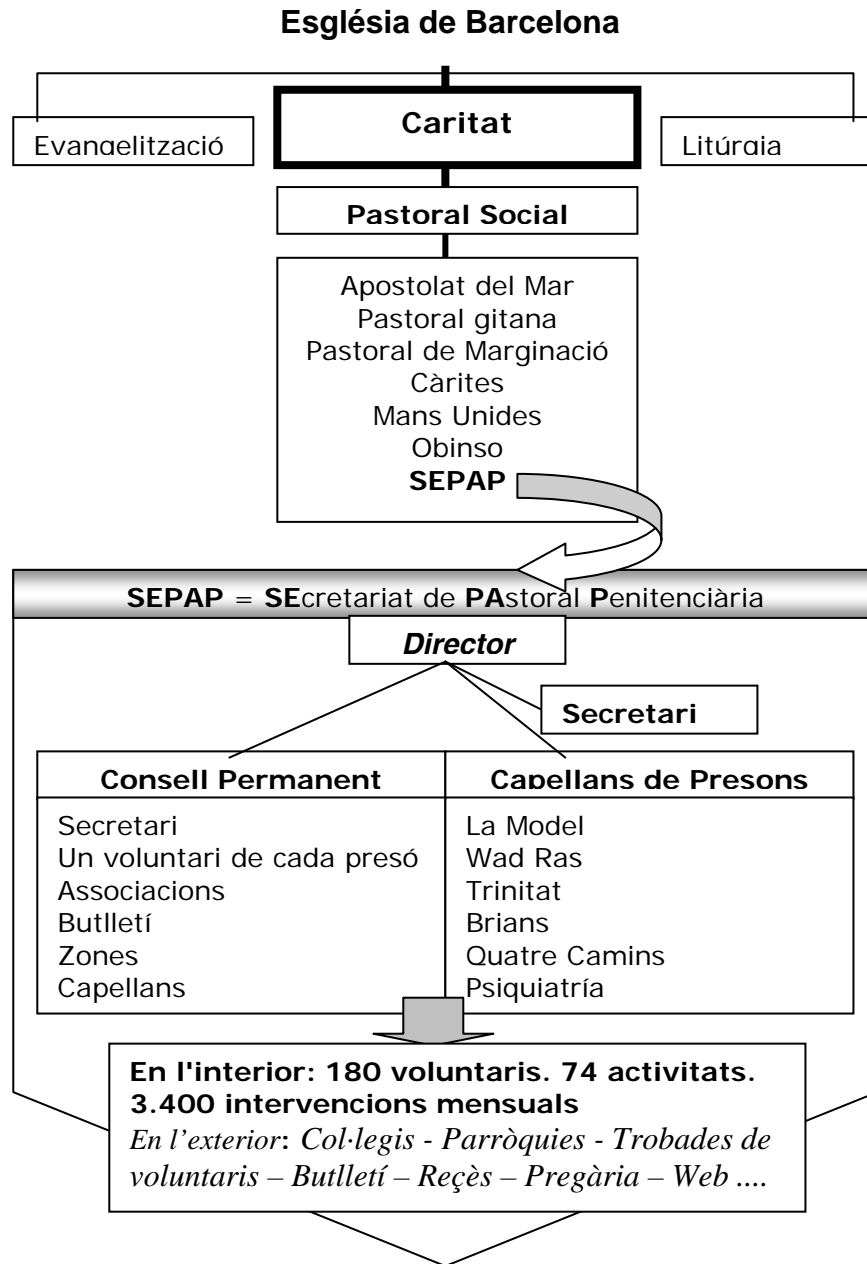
Església de Barcelona

Evangelització

Caritat

Litúrgia

Pastoral Social

Apostolat del Mar
Pastoral gitana
Pastoral de Marginació
Càrites
Mans Unides
Obinso
SEPAP

SEPAP = SEcretariat de PAstoral Penitenciària

Director

Secretari

| Consell Permanent | Capellans de Presons |
|---|---|
| Secretari<br>Un voluntari de cada presó<br>Associacions<br>Butlletí<br>Zones<br>Capellans | La Model<br>Wad Ras<br>Trinitat<br>Brians<br>Quatre Camins<br>Psiquiatría |

En l'interior: 180 voluntaris. 74 activitats. 3.400 intervencions mensuals
En l'exterior: Col·legis - Parròquies - Trobades de voluntaris – Butlletí – Reçès – Pregària – Web ....